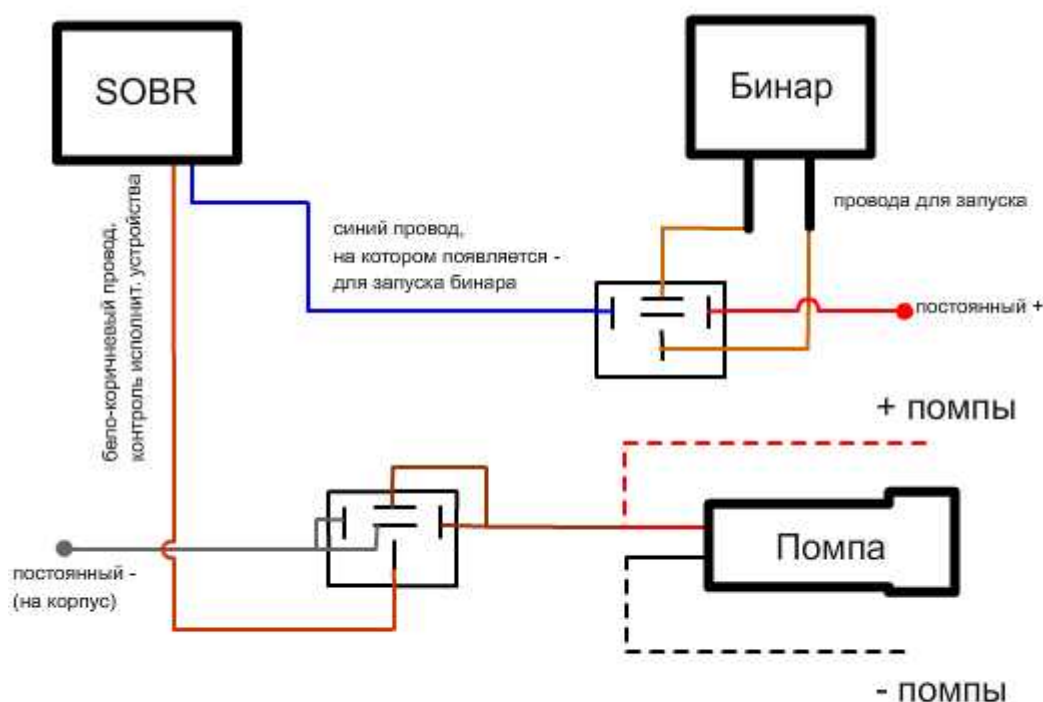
SOBR

Бинар

провода для запуска

синий провод,
на котором появляется -
для запуска бинара

постоянный +

бело-коричневый провод,
контроль исполнит. устройства

+ помпы

Помпа

постоянный -
(на корпус)

- помпы